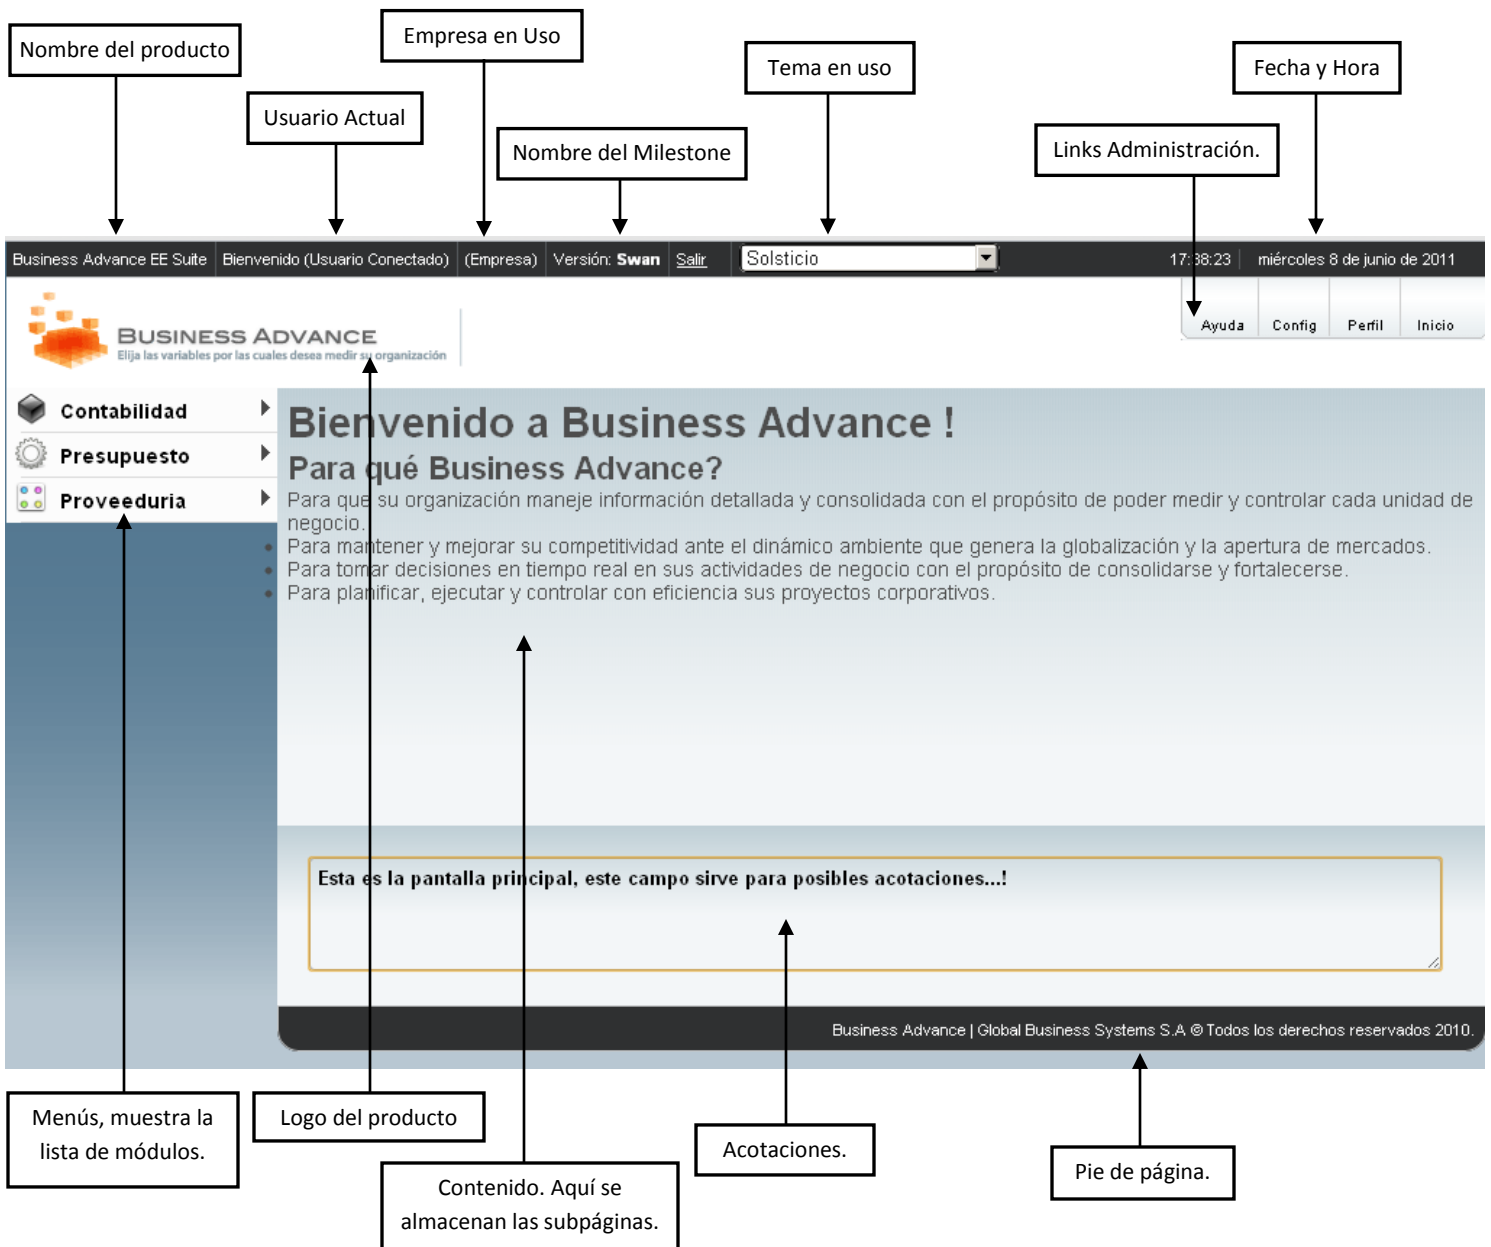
Nombre del producto

Empresa en Uso

Usuario Actual

Nombre del Milestone

Tema en uso

Links Administración.

Fecha y Hora

Business Advance EE Suite | Bienvenido (Usuario Conectado) | (Empresa) | Versión: **Swan** | Salir | Solsticio | 17:38:23 | miércoles 8 de junio de 2011

BUSINESS ADVANCE
Elija las variables por las cuales desea medir su organización

Ayuda | Config | Perfil | Inicio

Contabilidad

Presupuesto

Proveeduria

Bienvenido a Business Advance !

Para qué Business Advance?

Para que su organización maneje información detallada y consolidada con el propósito de poder medir y controlar cada unidad de negocio.

- Para mantener y mejorar su competitividad ante el dinámico ambiente que genera la globalización y la apertura de mercados.
- Para tomar decisiones en tiempo real en sus actividades de negocio con el propósito de consolidarse y fortalecerse.
- Para planificar, ejecutar y controlar con eficiencia sus proyectos corporativos.

Esta es la pantalla principal, este campo sirve para posibles acotaciones...!

Business Advance | Global Business Systems S.A © Todos los derechos reservados 2010.

Menús, muestra la lista de módulos.

Logo del producto

Contenido. Aquí se almacenan las subpáginas.

Acotaciones.

Pie de página.